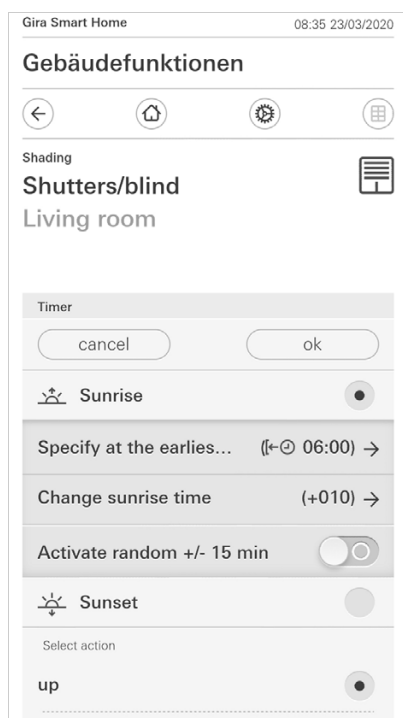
Gira Smart Home 08:35 23/03/2020

Gebäudefunktionen

Shading

Shutters/blind

Living room

Timer

cancel

ok

Sunrise

Specify at the earlies... (06:00) →

Change sunrise time (+010) →

Activate random +/- 15 min

Sunset

Select action

up